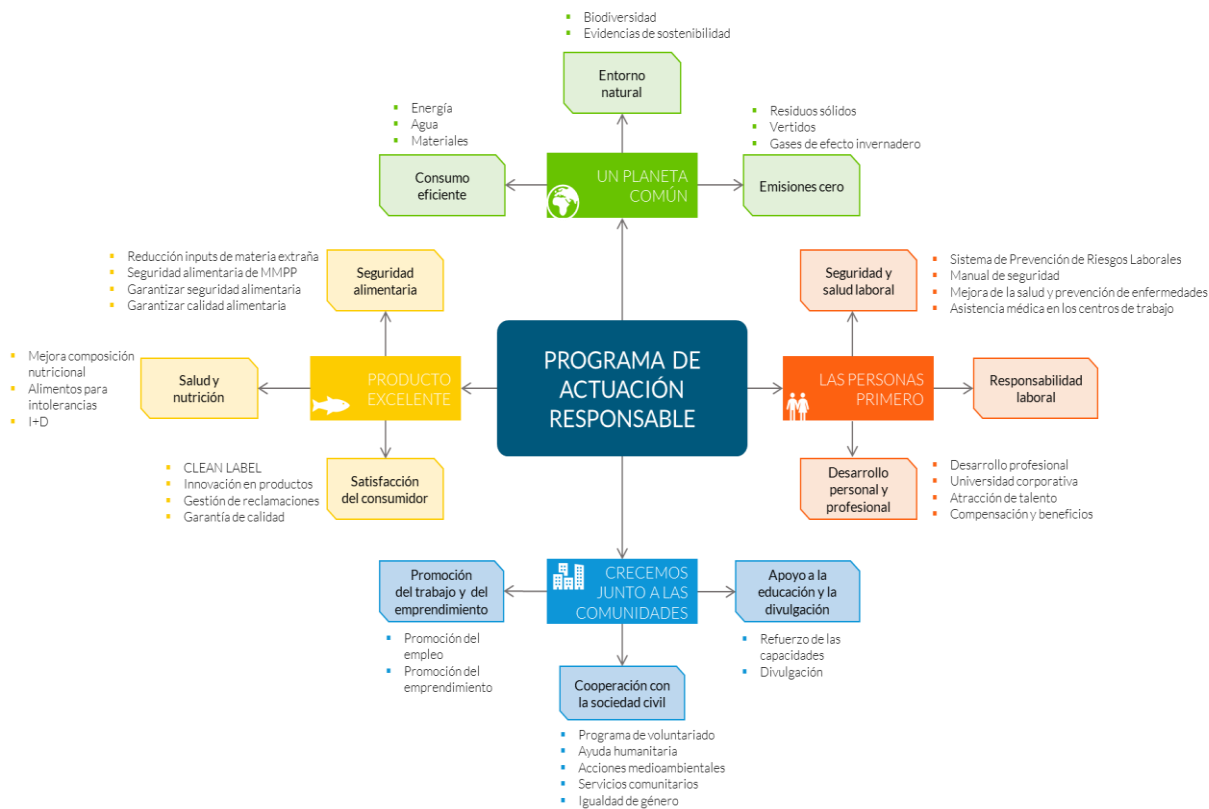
- Biodiversidad
- Evidencias de sostenibilidad

Entorno natural

- Energía
- Agua
- Materiales

- Residuos sólidos
- Vertidos
- Gases de efecto invernadero

Consumo eficiente

UN PLANETA COMÚN

Emisiones cero

- Reducción inputs de materia extraña
- Seguridad alimentaria de MMPP
- Garantizar seguridad alimentaria
- Garantizar calidad alimentaria

Seguridad alimentaria

Seguridad y salud laboral

- Sistema de Prevención de Riesgos Laborales
- Manual de seguridad
- Mejora de la salud y prevención de enfermedades
- Asistencia médica en los centros de trabajo

- Mejora composición nutricional
- Alimentos para intolerancias
- I+D

Salud y nutrición

PRODUCTO EXCELENTE

PROGRAMA DE ACTUACIÓN RESPONSABLE

LAS PERSONAS PRIMERO

Responsabilidad laboral

- CLEAN LABEL
- Innovación en productos
- Gestión de reclamaciones
- Garantía de calidad

Satisfacción del consumidor

Desarrollo personal y profesional

- Desarrollo profesional
- Universidad corporativa
- Atracción de talento
- Compensación y beneficios

Promoción del trabajo y del emprendimiento

CRECEMOS JUNTO A LAS COMUNIDADES

Apoyo a la educación y la divulgación

- Promoción del empleo
- Promoción del emprendimiento

- Refuerzo de las capacidades
- Divulgación

Cooperación con la sociedad civil

- Programa de voluntariado
- Ayuda humanitaria
- Acciones medioambientales
- Servicios comunitarios
- Igualdad de género